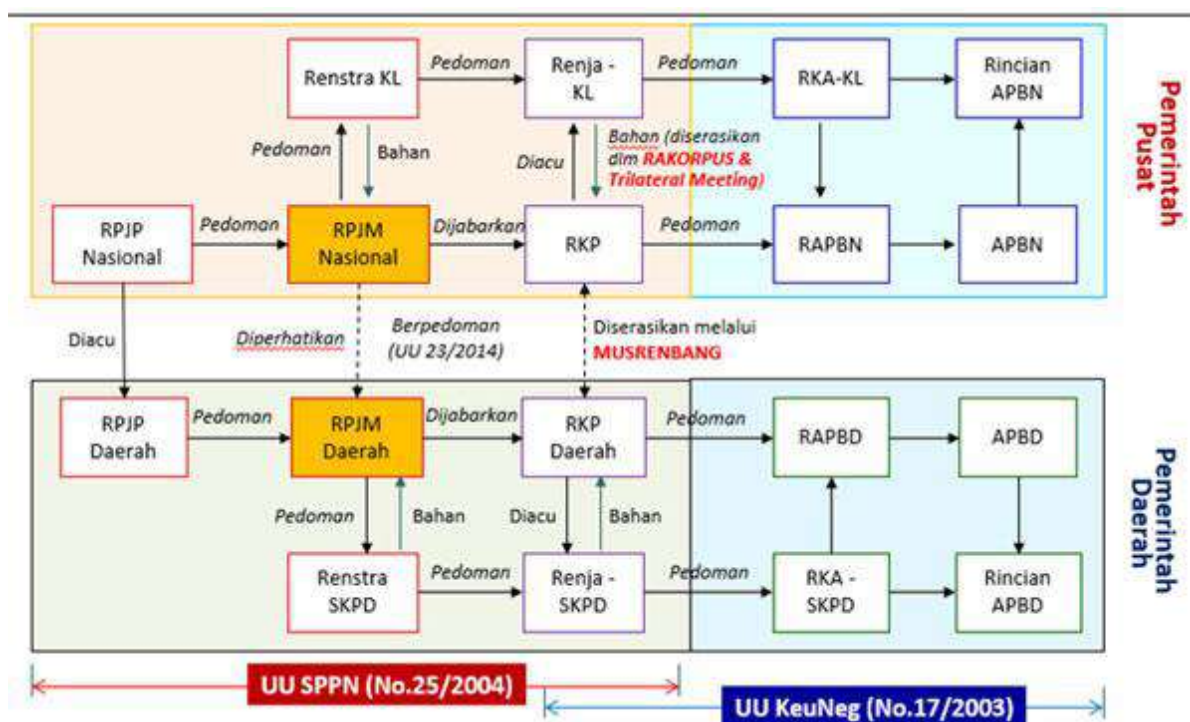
Renstra KL

Pedoman

Renja - KL

Pedoman

RKA-KL

Rincian APBN

Pemerintah Pusat

Pedoman

Bahan

Diacu

Bahan (diserasikan dlm RAKORPUS & Trilateral Meeting)

RPJP Nasional

Pedoman

RPJM Nasional

Dijabarkan

RKP

Pedoman

RAPBN

APBN

Diacu

Diperhatikan

Berpedoman (UU 23/2014)

Diserasikan melalui MUSRENBANG

RPJP Daerah

Pedoman

RPJM Daerah

Dijabarkan

RKP Daerah

Pedoman

RAPBD

APBD

Pemerintah Daerah

Pedoman

Bahan

Diacu

Bahan

Renstra SKPD

Pedoman

Renja - SKPD

Pedoman

RKA - SKPD

Rincian APBD

UU SPPN (No.25/2004)

UU KeuNeg (No.17/2003)